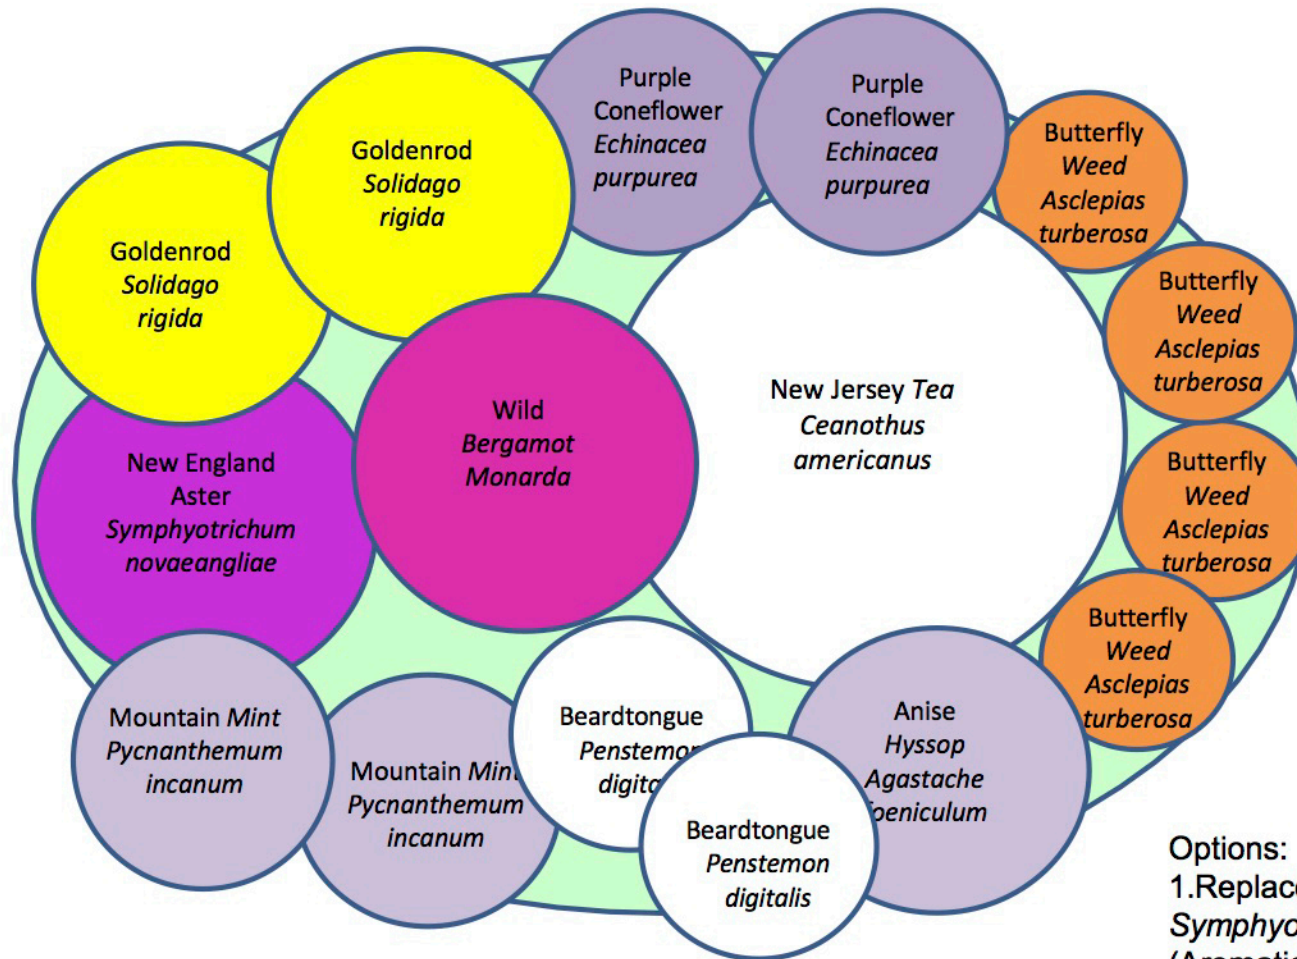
Purple Coneflower *Echinacea purpurea*

Purple Coneflower *Echinacea purpurea*

Goldenrod *Solidago rigida*

Goldenrod *Solidago rigida*

Butterfly *Weed Asclepias turberosa*

Butterfly *Weed Asclepias turberosa*

New Jersey *Tea Ceanothus americanus*

Wild *Bergamot Monarda*

New England Aster *Symphyotrichum novaeangliae*

Butterfly *Weed Asclepias turberosa*

Butterfly *Weed Asclepias turberosa*

Mountain *Mint Pycnanthemum incanum*

Mountain *Min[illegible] Pycnanthemum incanum*

Beardtongue *Penstemo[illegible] digit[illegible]*

Beardtongue *Penstemon digitalis*

Anise *Hyssop Agastache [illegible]oeniculum*

Options:
1.Replac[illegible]
*Sympho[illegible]*
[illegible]